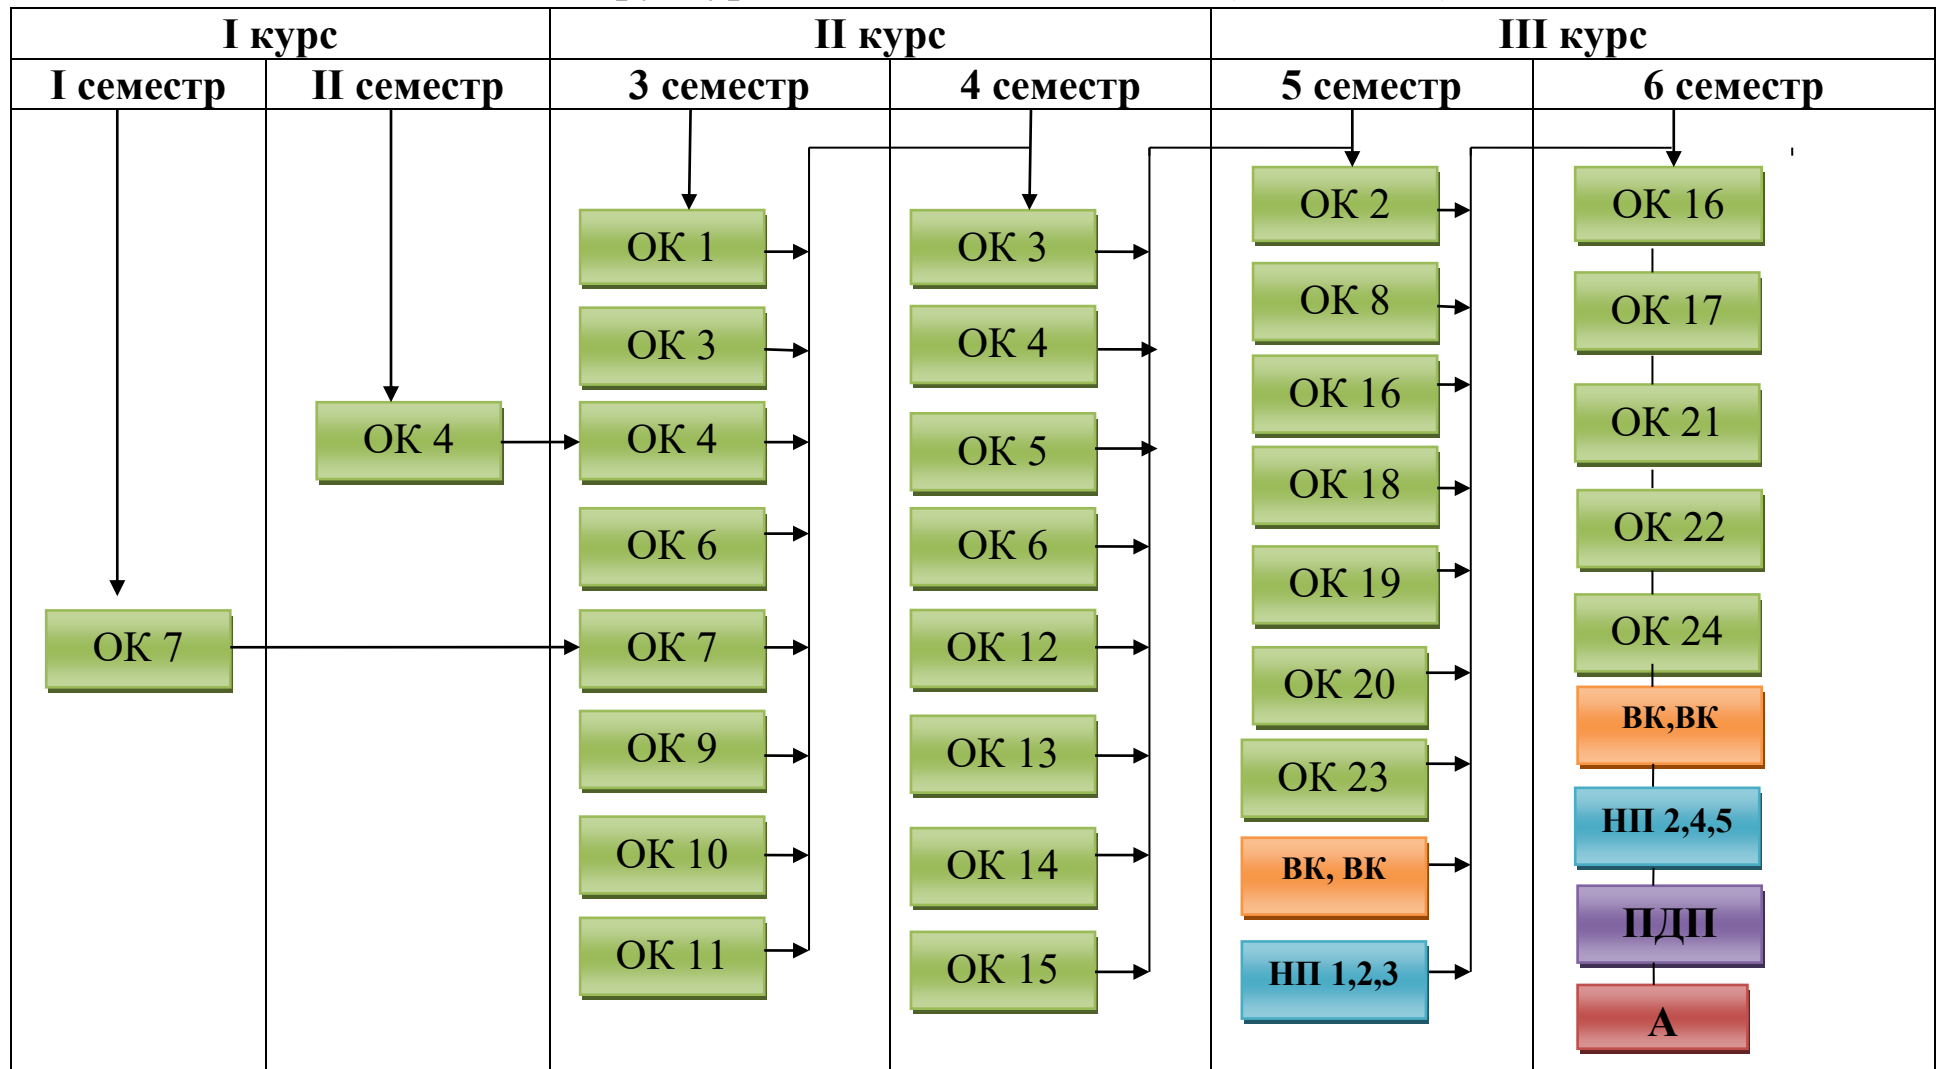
| I курс | | II курс | | III курс | |
|---|---|---|---|---|---|
| I семестр | II семестр | 3 семестр | 4 семестр | 5 семестр | 6 семестр |

ОК 7

ОК 4

ОК 1
ОК 3
ОК 4
ОК 6
ОК 7
ОК 9
ОК 10
ОК 11

ОК 3
ОК 4
ОК 5
ОК 6
ОК 12
ОК 13
ОК 14
ОК 15

ОК 2
ОК 8
ОК 16
ОК 18
ОК 19
ОК 20
ОК 23
ВК, ВК
НП 1,2,3

ОК 16
ОК 17
ОК 21
ОК 22
ОК 24
ВК,ВК
НП 2,4,5
ПДП
А